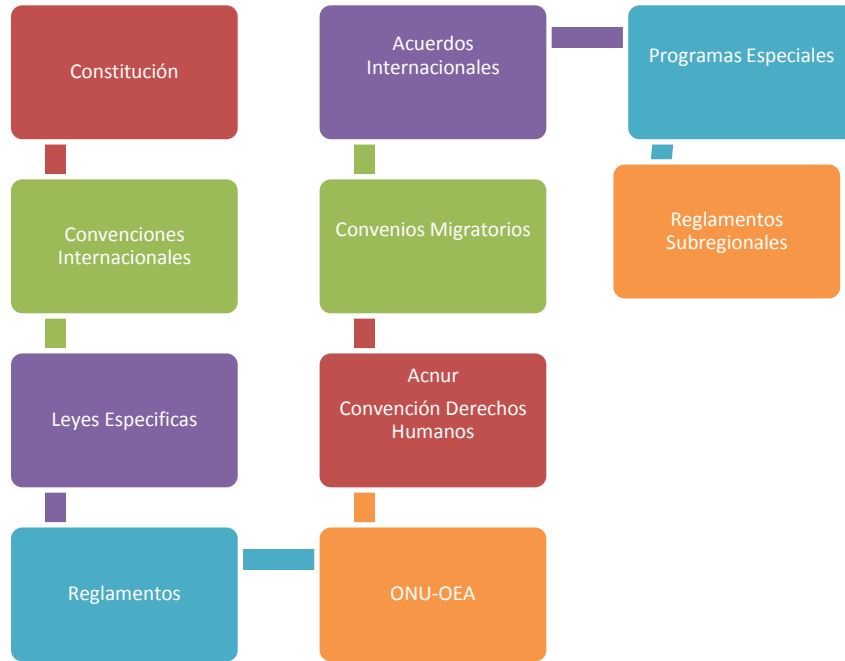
Constitución

Convenciones Internacionales

Leyes Especificas

Reglamentos

ONU-OEA

Acnur

Convención Derechos Humanos

Convenios Migratorios

Acuerdos Internacionales

Programas Especiales

Reglamentos Subregionales